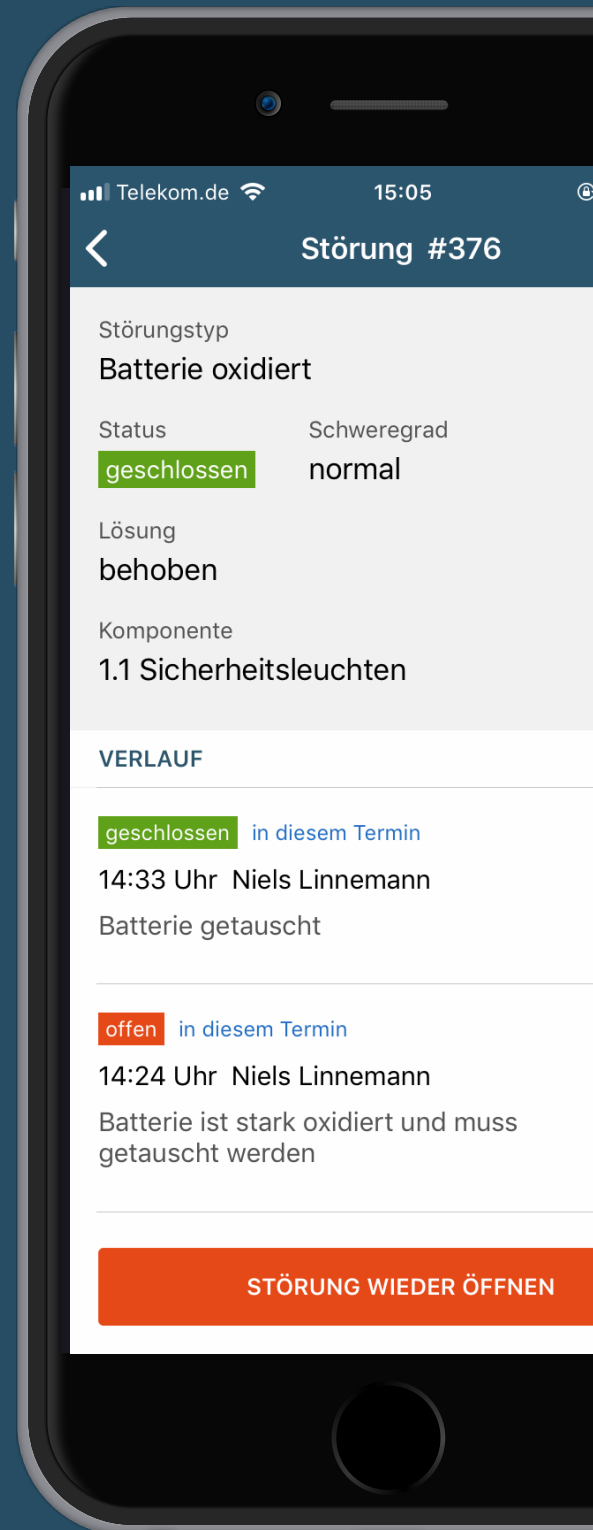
Telekom.de 15:05

Störung #376

Störungstyp
Batterie oxidiert

Status
geschlossen

Schweregrad
normal

Lösung
behoben

Komponente
1.1 Sicherheitsleuchten

VERLAUF

geschlossen in diesem Termin
14:33 Uhr Niels Linnemann
Batterie getauscht

offen in diesem Termin
14:24 Uhr Niels Linnemann
Batterie ist stark oxidiert und muss getauscht werden

STÖRUNG WIEDER ÖFFNEN